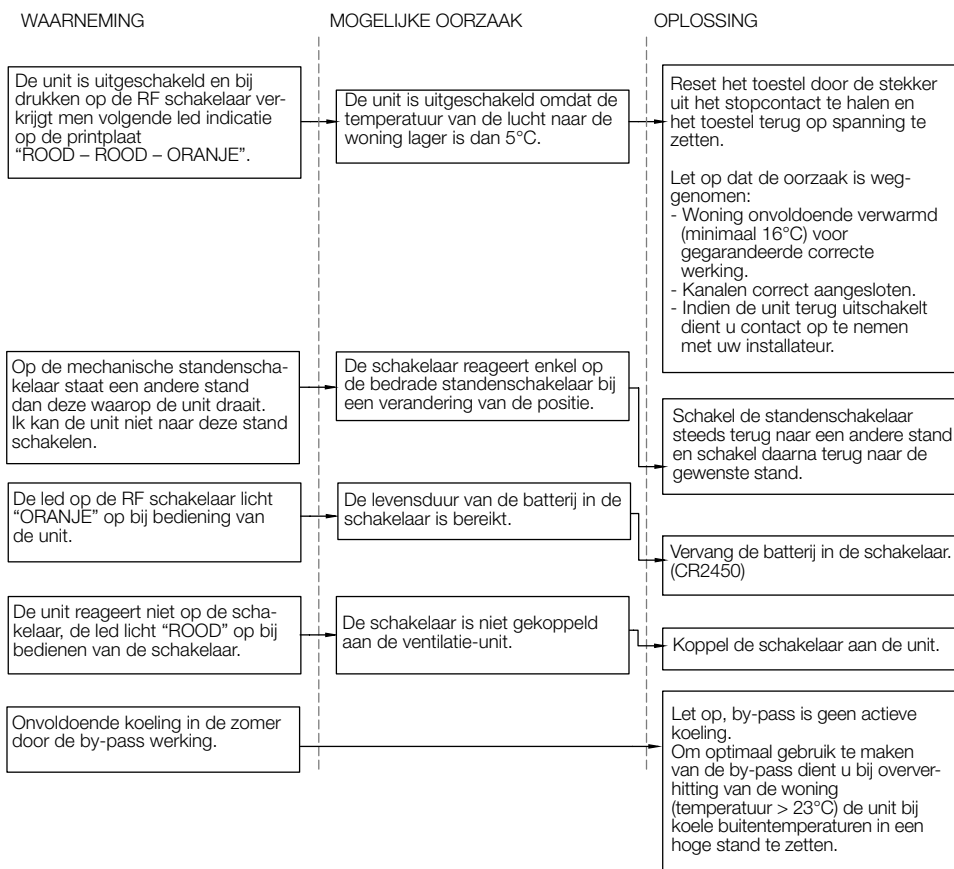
WAARNEMING

MOGELIJKE OORZAAK

OPLOSSING

De unit is uitgeschakeld en bij drukken op de RF schakelaar verkrijgt men volgende led indicatie op de printplaat "ROOD – ROOD – ORANJE".

De unit is uitgeschakeld omdat de temperatuur van de lucht naar de woning lager is dan 5°C.

Reset het toestel door de stekker uit het stopcontact te halen en het toestel terug op spanning te zetten.

Let op dat de oorzaak is weggenomen:
- Woning onvoldoende verwarmd (minimaal 16°C) voor gegarandeerde correcte werking.
- Kanalen correct aangesloten.
- Indien de unit terug uitschakelt dient u contact op te nemen met uw installateur.

Op de mechanische standenschakelaar staat een andere stand dan deze waarop de unit draait. Ik kan de unit niet naar deze stand schakelen.

De schakelaar reageert enkel op de bedrade standenschakelaar bij een verandering van de positie.

Schakel de standenschakelaar steeds terug naar een andere stand en schakel daarna terug naar de gewenste stand.

De led op de RF schakelaar licht "ORANJE" op bij bediening van de unit.

De levensduur van de batterij in de schakelaar is bereikt.

Vervang de batterij in de schakelaar. (CR2450)

De unit reageert niet op de schakelaar, de led licht "ROOD" op bij bedienen van de schakelaar.

De schakelaar is niet gekoppeld aan de ventilatie-unit.

Koppel de schakelaar aan de unit.

Onvoldoende koeling in de zomer door de by-pass werking.

Let op, by-pass is geen actieve koeling.
Om optimaal gebruik te maken van de by-pass dient u bij oververhitting van de woning (temperatuur > 23°C) de unit bij koele buitentemperaturen in een hoge stand te zetten.